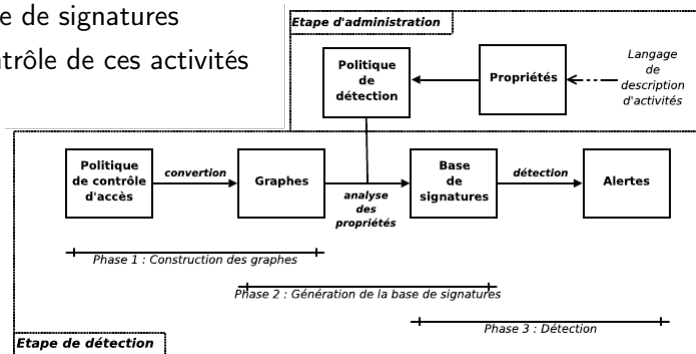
e de signatures
ntrôle de ces activités

Etape d'administration

Politique de détection

Propriétés

Langage de description d'activités

Politique de contrôle d'accès

convertion

Graphes

analyse des propriétés

Base de signatures

détection

Alertes

Phase 1 : Construction des graphes

Phase 2 : Génération de la base de signatures

Phase 3 : Détection

Etape de détection